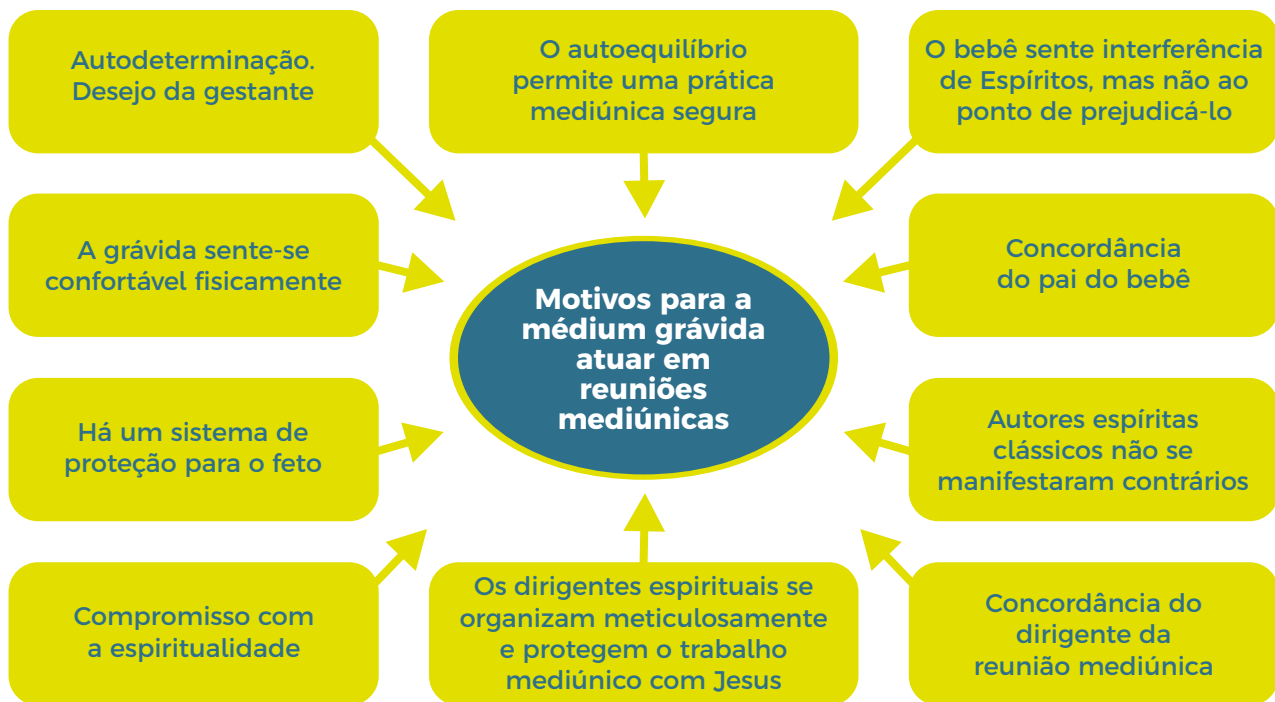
Autodeterminação. Desejo da gestante

O autoequilíbrio permite uma prática mediúnica segura

O bebê sente interferência de Espíritos, mas não ao ponto de prejudicá-lo

A grávida sente-se confortável fisicamente

Motivos para a médium grávida atuar em reuniões mediúnicas

Concordância do pai do bebê

Há um sistema de proteção para o feto

Autores espíritas clássicos não se manifestaram contrários

Compromisso com a espiritualidade

Os dirigentes espirituais se organizam meticulosamente e protegem o trabalho mediúnico com Jesus

Concordância do dirigente da reunião mediúnica